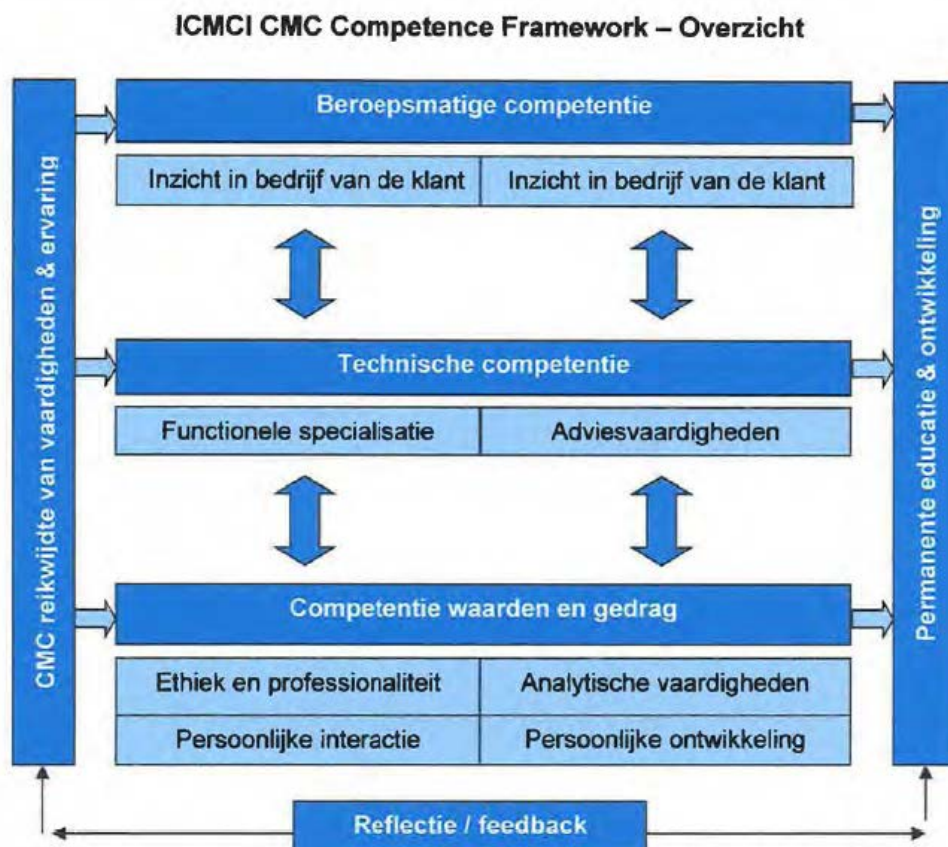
ICMCI CMC Competence Framework – Overzicht

CMC reikwijdte van vaardigheden & ervaring

Beroepsmatige competentie

Inzicht in bedrijf van de klant | Inzicht in bedrijf van de klant

Technische competentie

Functionele specialisatie | Adviesvaardigheden

Competentie waarden en gedrag

Ethiek en professionaliteit | Analytische vaardigheden

Persoonlijke interactie | Persoonlijke ontwikkeling

Permanente educatie & ontwikkeling

Reflectie / feedback